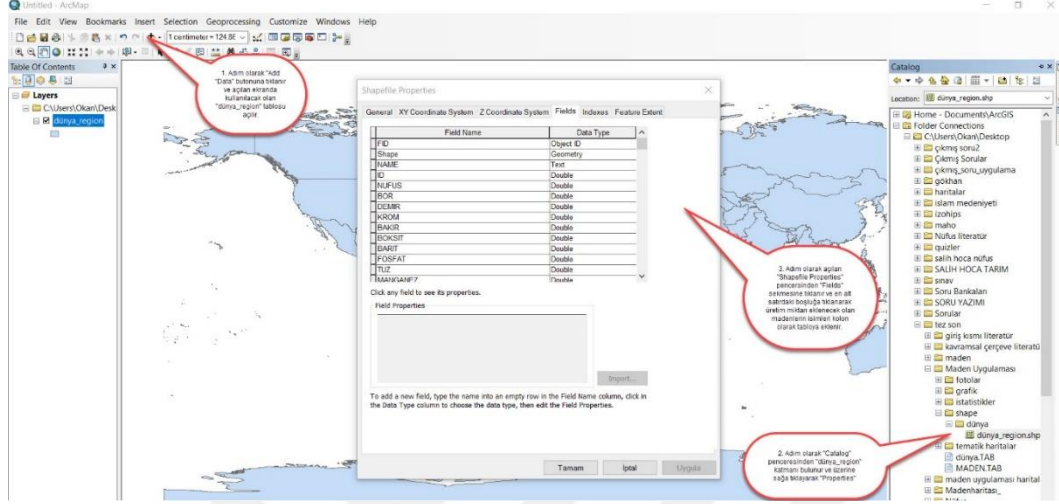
Untitled - ArcMap

File Edit View Bookmarks Insert Selection Geoprocessing Customize Windows Help

1 centimeter = 124.8E

Table Of Contents

Layers

C:\Users\Okan\Desk

dünya_region

1. Adım olarak "Add Data" butonuna tıklanır ve açılan ekranda kullanılacak olan "dünya_region" tablosu açılır.

Shapefile Properties

General XY Coordinate System Z Coordinate System Fields Indexes Feature Extent

| Field Name | Data Type |
|---|---|
| FID | Object ID |
| Shape | Geometry |
| NAME | Text |
| ID | Double |
| NUFUS | Double |
| BOR | Double |
| DEMIR | Double |
| KROM | Double |
| BAKIR | Double |
| BOKSIT | Double |
| BARIT | Double |
| FOSFAT | Double |
| TUZ | Double |
| MANGANEZ | Double |

Click any field to see its properties.

Field Properties

Import...

To add a new field, type the name into an empty row in the Field Name column, click in the Data Type column to choose the data type, then edit the Field Properties.

Tamam İptal Uygula

3. Adım olarak açılan "Shapefile Properties" penceresinden "Fields" sekmesine tıklanır ve en alt satırdaki boşluğa tıklanarak üretim miktarı eklenecek olan madenlerin isimleri kolon olarak tabloya eklenir.

2. Adım olarak "Catalog" penceresinden "dünya_region" katmanı bulunur ve üzerine sağa tıklayarak "Properties"

Catalog

Location: dünya_region.shp

Home - Documents\ArcGIS
Folder Connections
C:\Users\Okan\Desktop
çıkmış soru2
Çıkmış Sorular
çıkmış_soru_uygulama
gökhan
haritalar
islam medeniyeti
izohips
maho
Nüfus literatür
quizler
salih hoca nüfus
SALİH HOCA TARIM
sınav
Soru Bankaları
SORU YAZIMI
Sorular
tez son
giriş kısmı literatür
kavramsal çerçeve literatü
maden
Maden Uygulaması
fotolar
grafik
istatistikler
shape
dünya
dünya_region.shp
tematik haritalar
dünya.TAB
MADEN.TAB
maden uygulaması harital
Madenharitası_